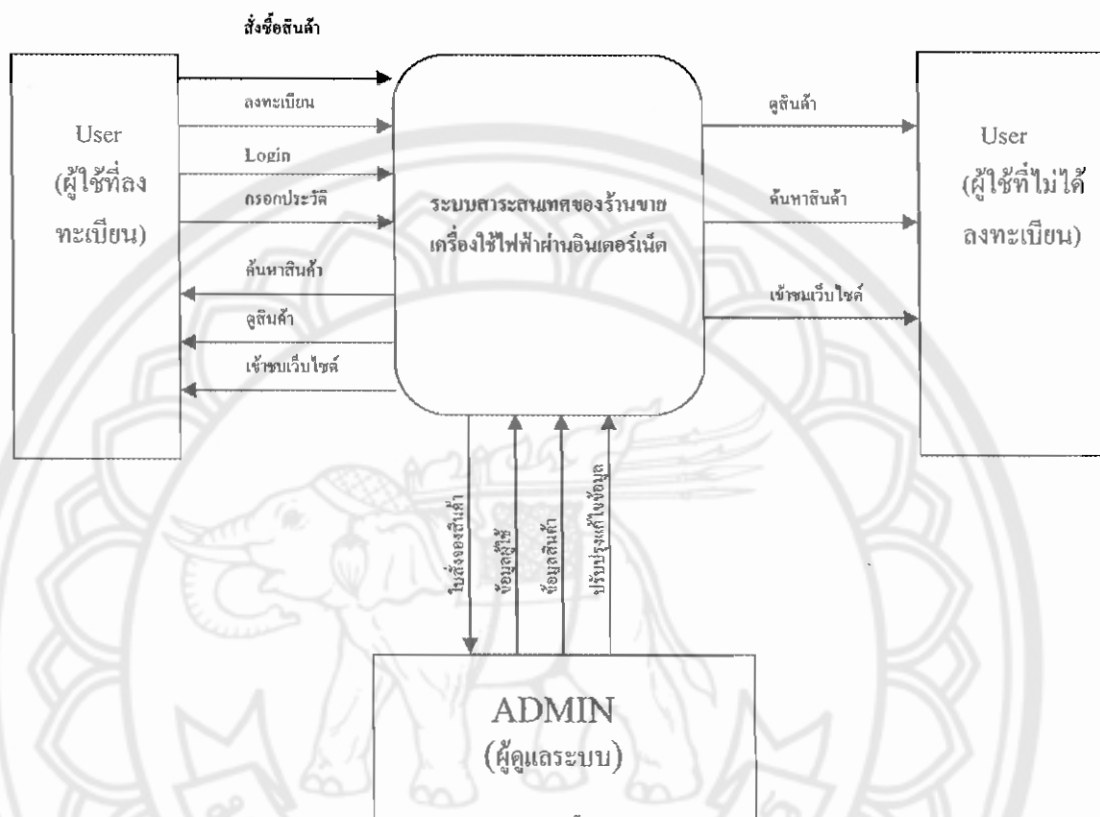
สั่งซื้อสินค้า

User
(ผู้ใช้ที่ลงทะเบียน)

ลงทะเบียน

Login

กรอกประวัติ

ค้นหาสินค้า

ดูสินค้า

เข้าชมเว็บไซต์

ระบบสารสนเทศของร้านขายเครื่องใช้ไฟฟ้าผ่านอินเตอร์เน็ต

ดูสินค้า

ค้นหาสินค้า

เข้าชมเว็บไซต์

User
(ผู้ใช้ที่ไม่ได้ลงทะเบียน)

ใบสั่งจองสินค้า

ข้อมูลผู้ใช้

ข้อมูลสินค้า

ปรับปรุงแก้ไขข้อมูล

ADMIN
(ผู้ดูแลระบบ)